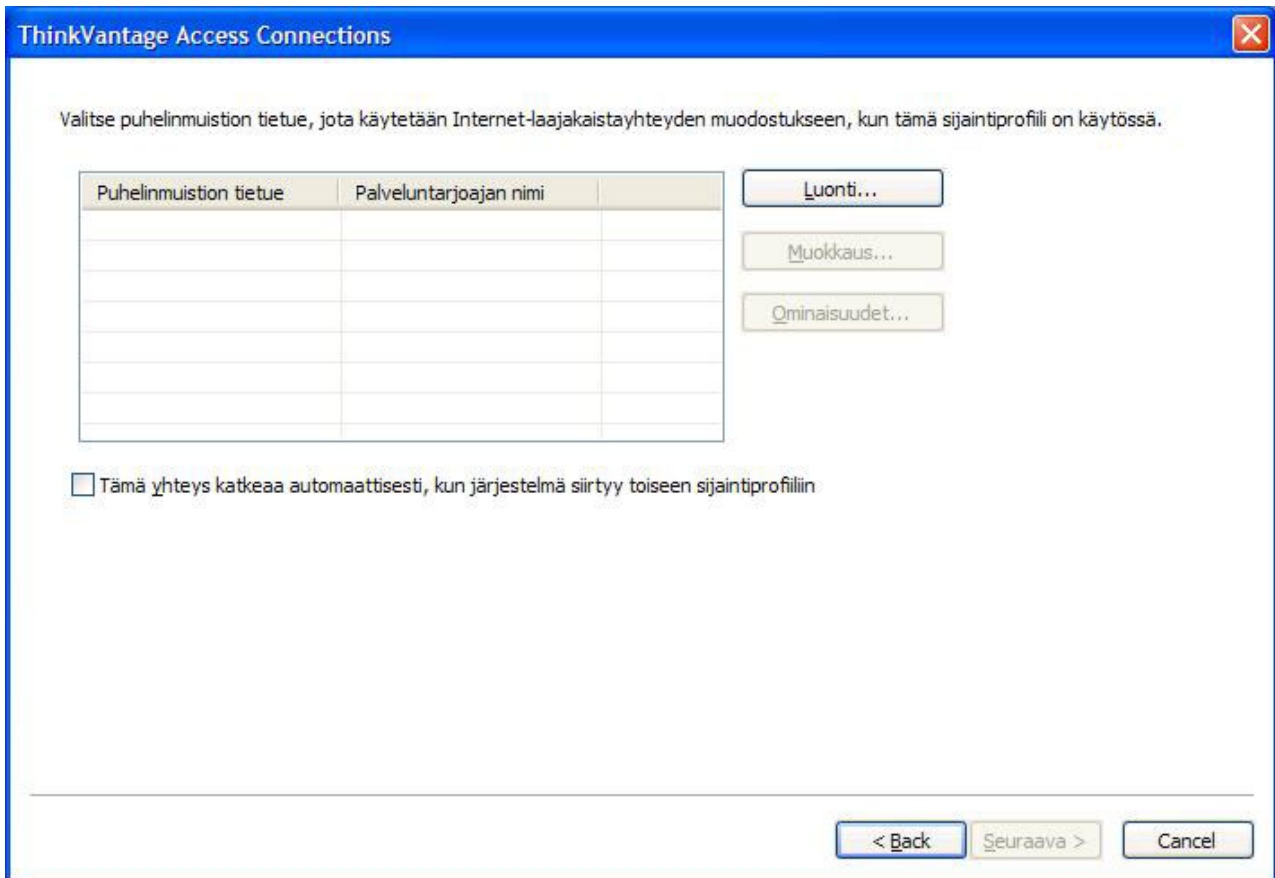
ThinkVantage Access Connections

Valitse puhelinmuistion tietue, jota käytetään Internet-laajakaistayhteyden muodostukseen, kun tämä sijaintiprofiili on käytössä.

| Puhelinmuistion tietue | Palveluntarjoajan nimi | |
|---|---|---|
| | | |

Luonti...

Muokkaus...

Ominaisuudet...

Tämä yhteys katkeaa automaattisesti, kun järjestelmä siirtyy toiseen sijaintiprofiiliin

< Back

Seuraava >

Cancel